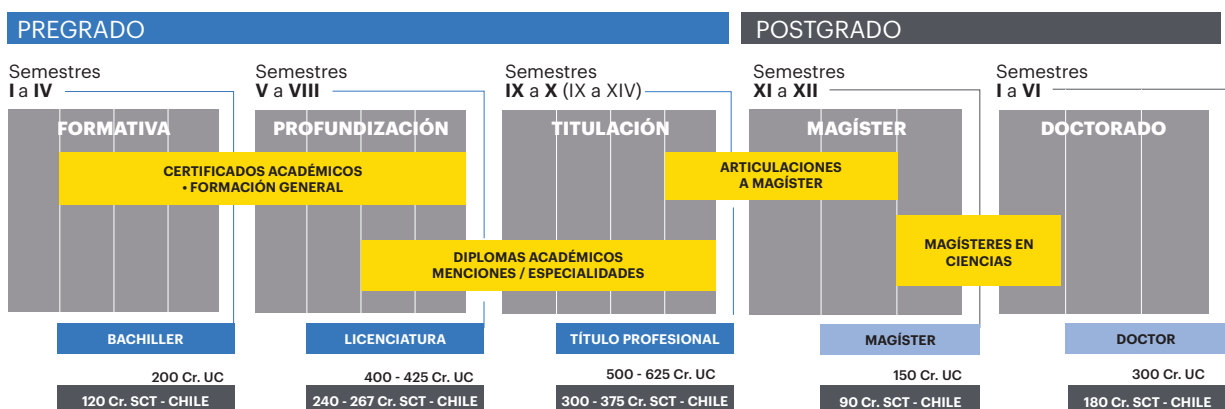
PREGRADO

POSTGRADO

Semestres
I a IV

Semestres
V a VIII

Semestres
IX a X (IX a XIV)

Semestres
XI a XII

Semestres
I a VI

FORMATIVA

PROFUNDIZACIÓN

TITULACIÓN

MAGÍSTER

DOCTORADO

CERTIFICADOS ACADÉMICOS
• FORMACIÓN GENERAL

ARTICULACIONES
A MAGÍSTER

DIPLOMAS ACADÉMICOS
MENCIONES / ESPECIALIDADES

MAGÍSTERES EN
CIENCIAS

BACHILLER

LICENCIATURA

TÍTULO PROFESIONAL

MAGÍSTER

DOCTOR

200 Cr. UC
120 Cr. SCT - CHILE

400 - 425 Cr. UC
240 - 267 Cr. SCT - CHILE

500 - 625 Cr. UC
300 - 375 Cr. SCT - CHILE

150 Cr. UC
90 Cr. SCT - CHILE

300 Cr. UC
180 Cr. SCT - CHILE